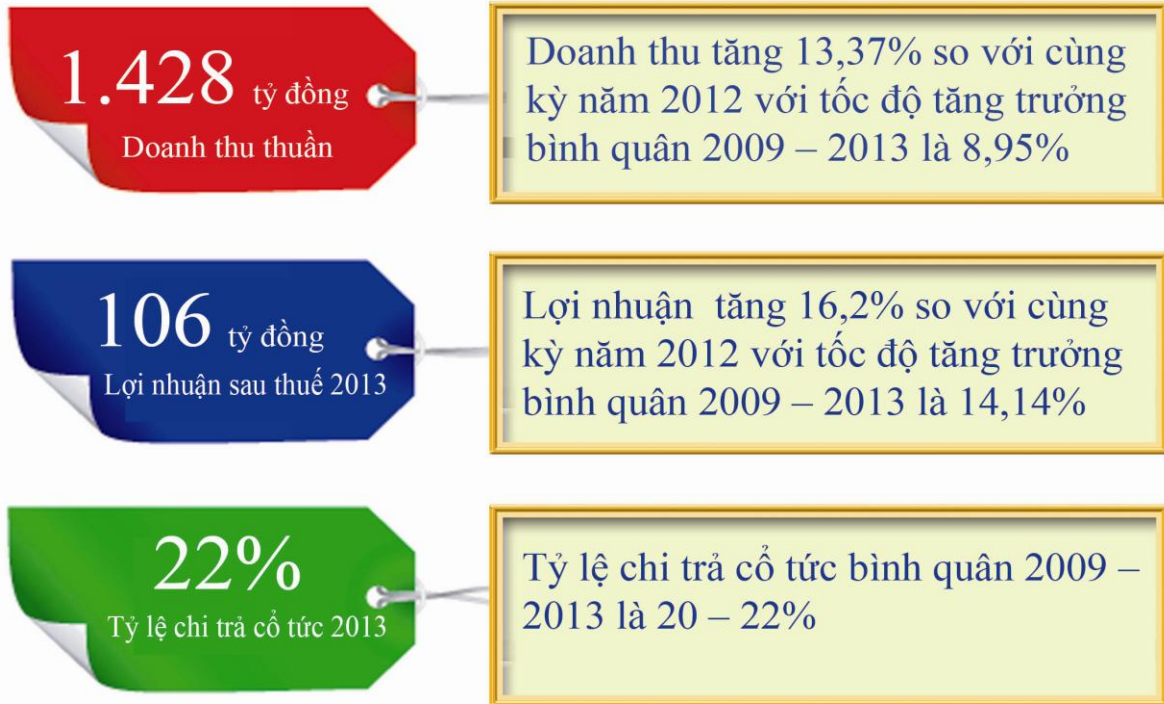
1.428 tỷ đồng
Doanh thu thuần

Doanh thu tăng 13,37% so với cùng kỳ năm 2012 với tốc độ tăng trưởng bình quân 2009 – 2013 là 8,95%

106 tỷ đồng
Lợi nhuận sau thuế 2013

Lợi nhuận tăng 16,2% so với cùng kỳ năm 2012 với tốc độ tăng trưởng bình quân 2009 – 2013 là 14,14%

22%
Tỷ lệ chi trả cổ tức 2013

Tỷ lệ chi trả cổ tức bình quân 2009 – 2013 là 20 – 22%